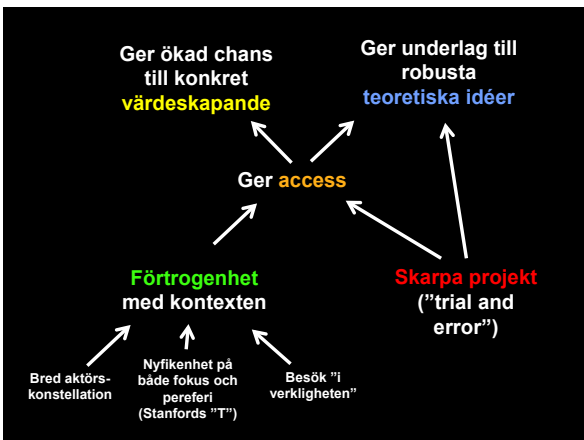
Ger ökad chans till konkret värdeskapande

Ger underlag till robusta teoretiska idéer

Ger access

Förtrogenhet med kontexten

Skarpa projekt (”trial and error”)

Bred aktörskonstellation

Nyfikenhet på både fokus och pereferi (Stanfords ”T”)

Besök ”i verkligheten”